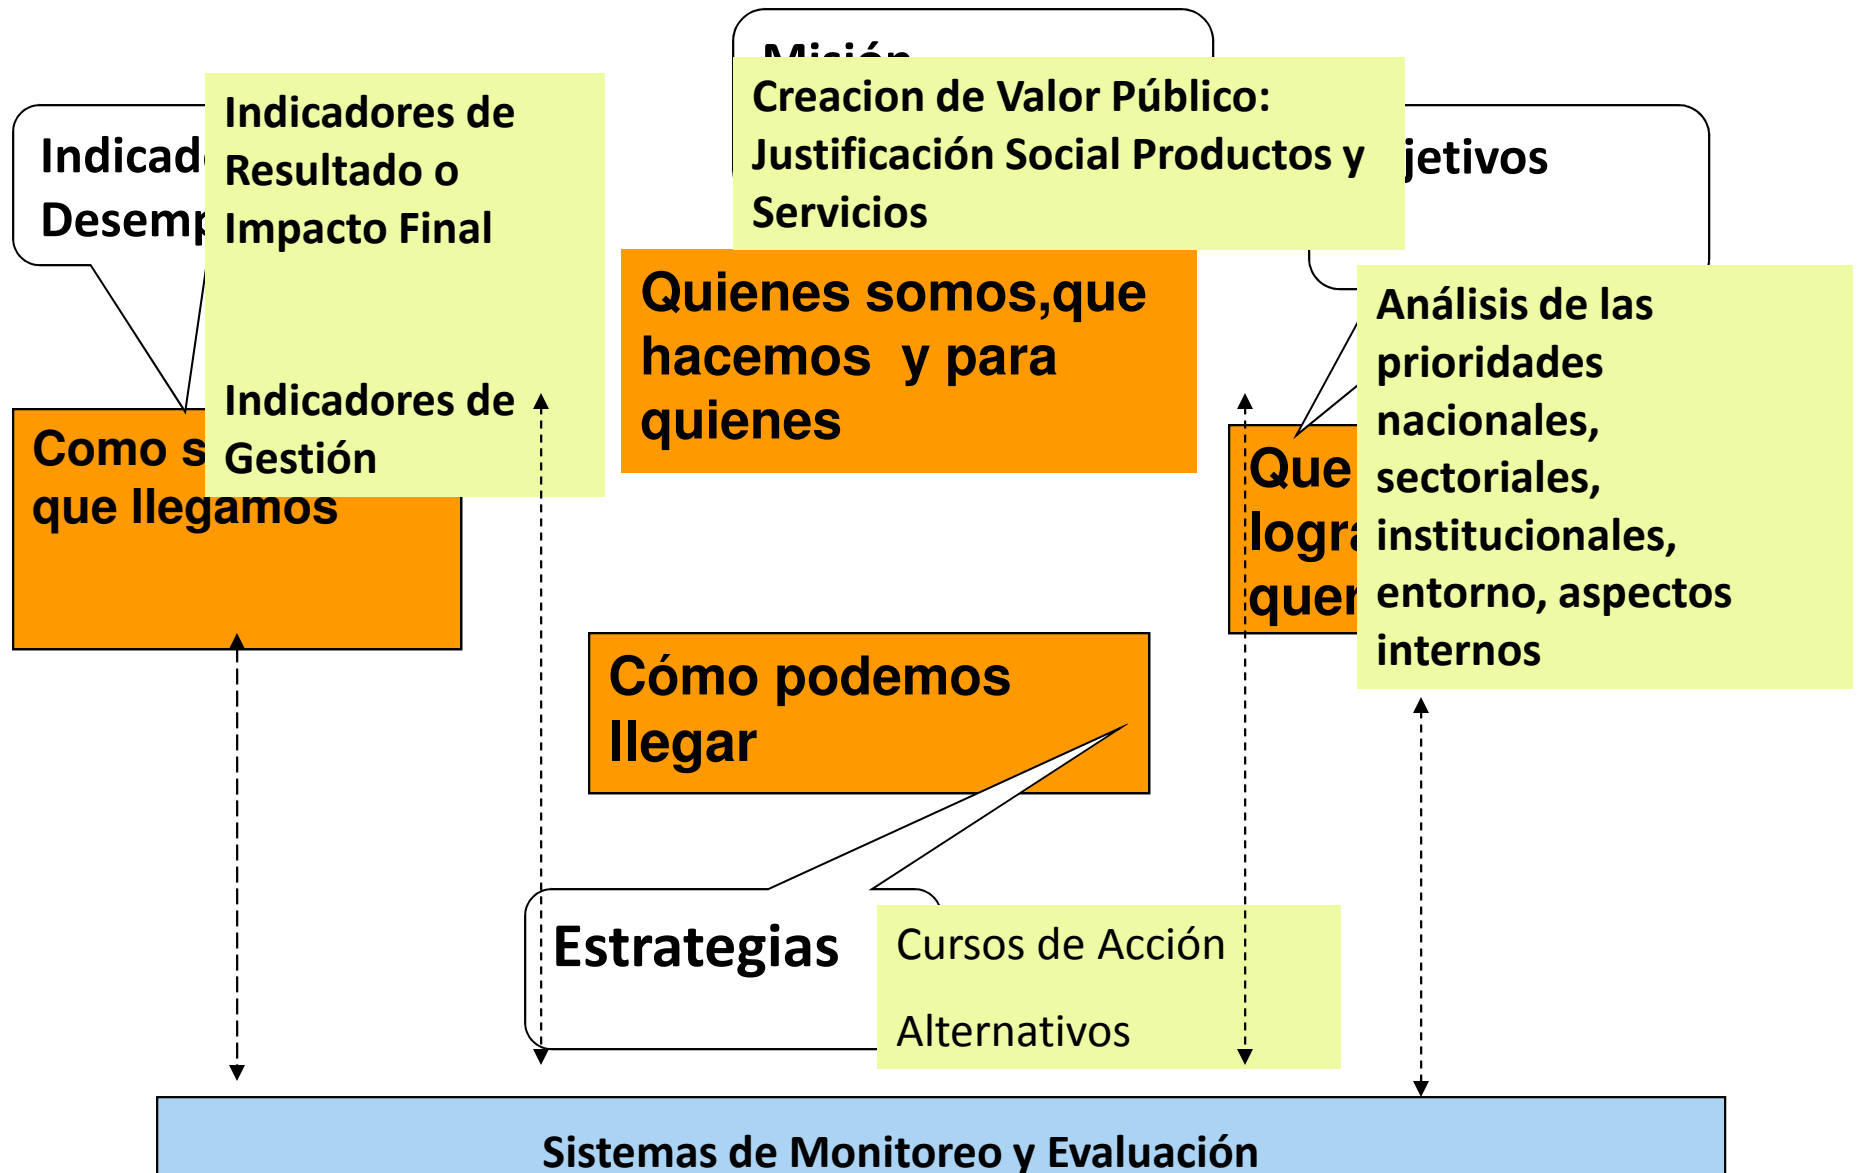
Indicad Desemp

Indicadores de Resultado o Impacto Final

Indicadores de Gestión

Como s que llegamos

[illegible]

Creacion de Valor Público: Justificación Social Productos y Servicios

jetivos

Quienes somos,que hacemos y para quienes

Que logra quer

Análisis de las prioridades nacionales, sectoriales, institucionales, entorno, aspectos internos

Cómo podemos llegar

Estrategias

Cursos de Acción

Alternativos

Sistemas de Monitoreo y Evaluación